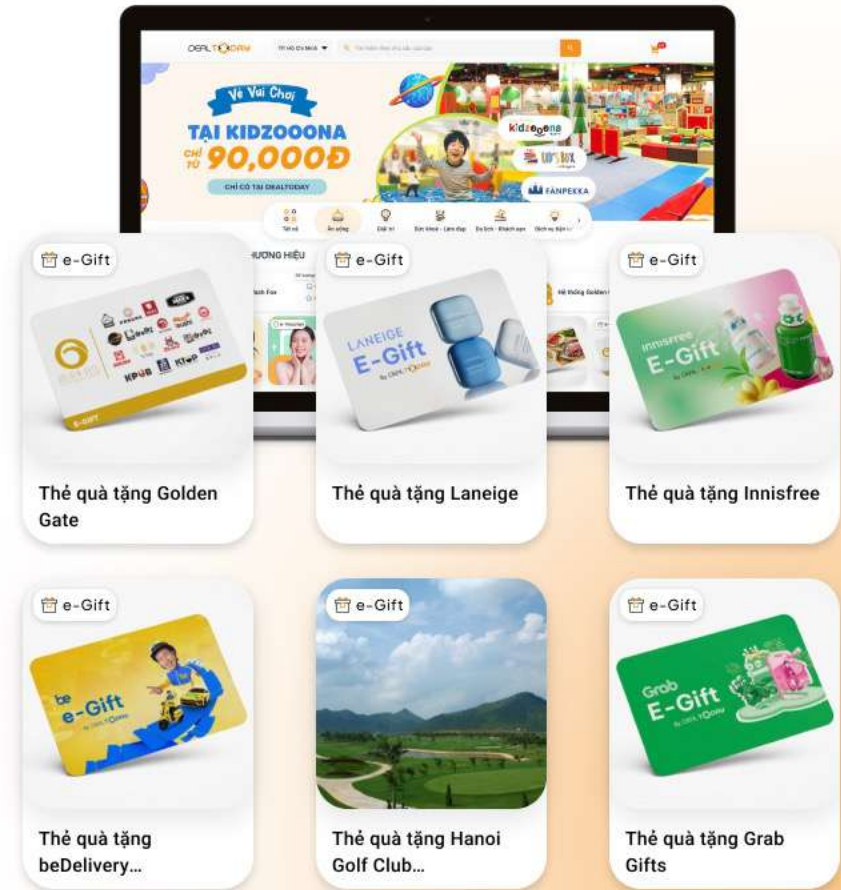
DEALTODAY

Vé Vui Chơi
TẠI KIDZOOONA
CHỈ TỪ 90,000Đ
CHỈ CÓ TẠI DEALTODAY

kidzooona
LIP'S BOX
FANPEKKA

Tất cả
Ăn uống
Giải trí
Sức khoẻ - Làm đẹp
Du lịch - Khách sạn
Dịch vụ tiện ích

THƯƠNG HIỆU

e-Gift
E-GIFT
KPUB
Thẻ quà tặng Golden Gate

e-Gift
LANEIGE
E-Gift
By DEALTODAY
Thẻ quà tặng Laneige

e-Gift
innisfree
E-Gift
Thẻ quà tặng Innisfree

e-Gift
be
e-Gift
By DEALTODAY
Thẻ quà tặng beDelivery...

e-Gift
Thẻ quà tặng Hanoi Golf Club...

e-Gift
Grab
E-Gift
By DEALTODAY
Thẻ quà tặng Grab Gifts